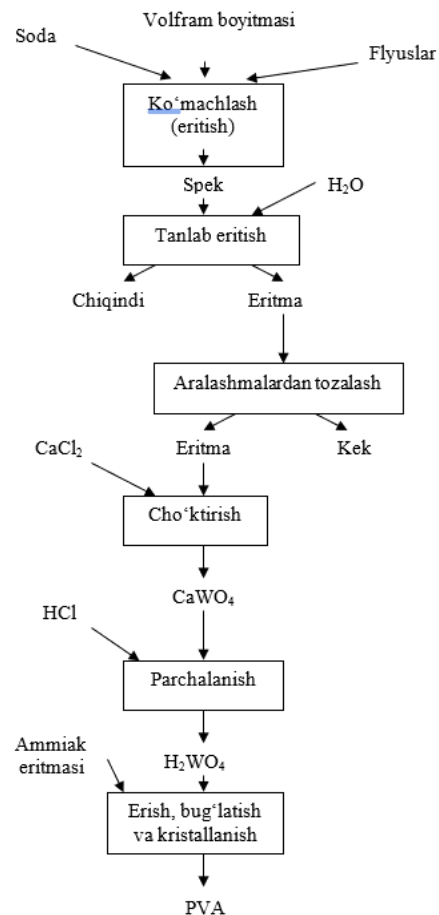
Volfram boyitmasi

Soda

Flyuslar

Ko‘machlash (eritish)

Spek

$H_2O$

Tanlab eritish

Chiqindi

Eritma

Aralashmalardan tozalash

$CaCl_2$

Eritma

Kek

Cho‘ktirish

$CaWO_4$

HCl

Parchalanish

Ammiak eritmasi

$H_2WO_4$

Erish, bug‘latish va kristallanish

PVA